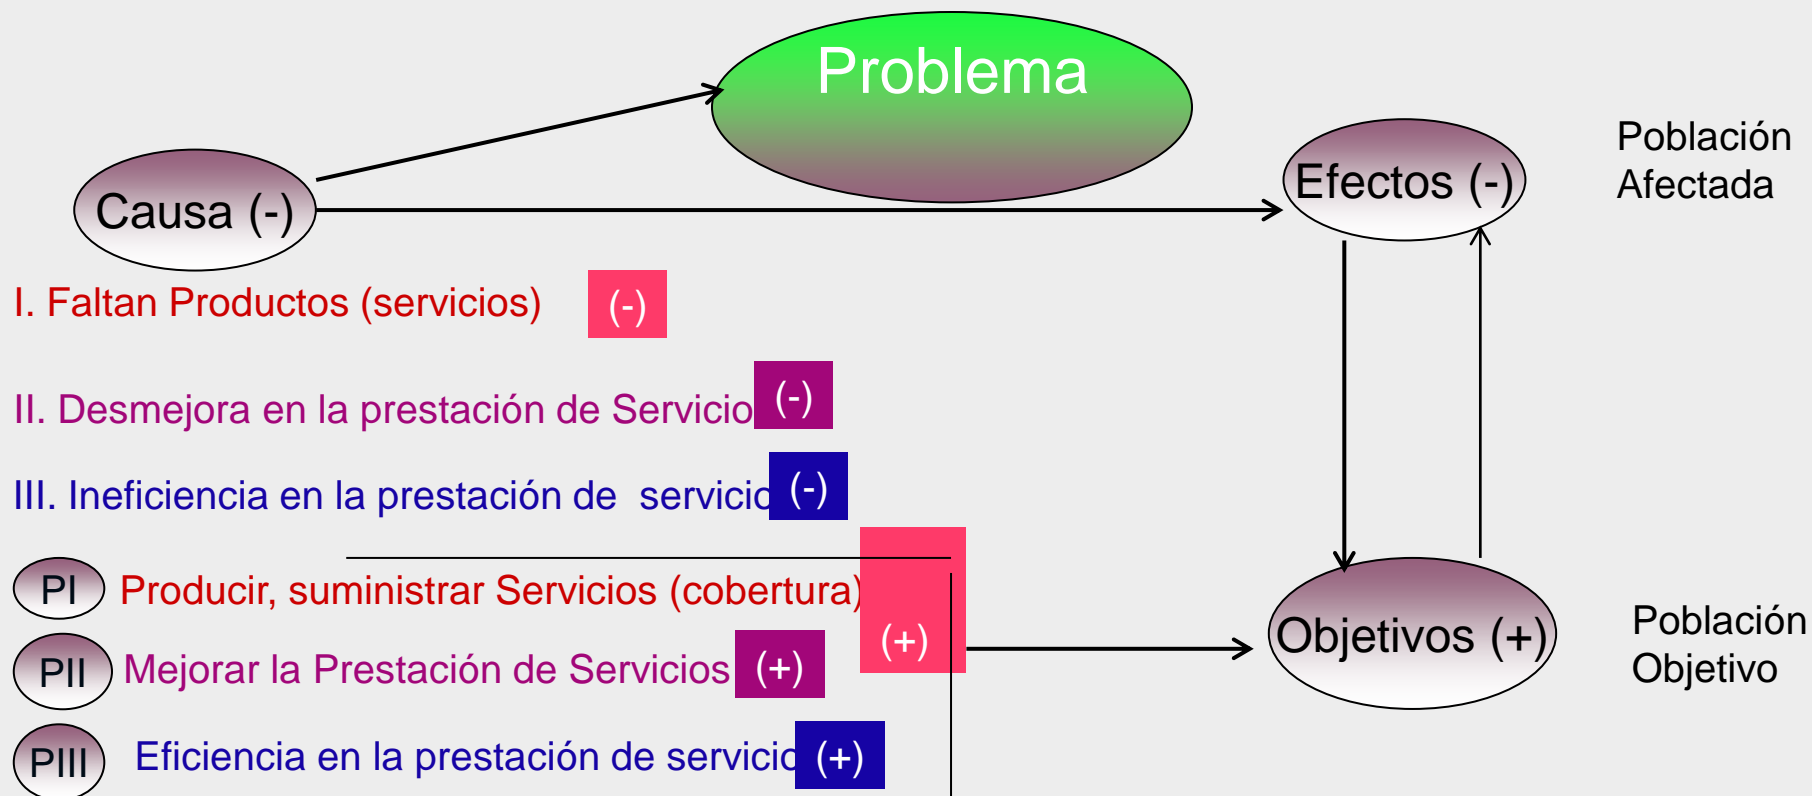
Problema

Causa (-)

Efectos (-)

Población Afectada

I. Faltan Productos (servicios) (-)

II. Desmejora en la prestación de Servicio (-)

III. Ineficiencia en la prestación de servicio (-)

PI Producir, suministrar Servicios (cobertura)

PII Mejorar la Prestación de Servicios (+)

PIII Eficiencia en la prestación de servicio (+)

(+)

Objetivos (+)

Población Objetivo